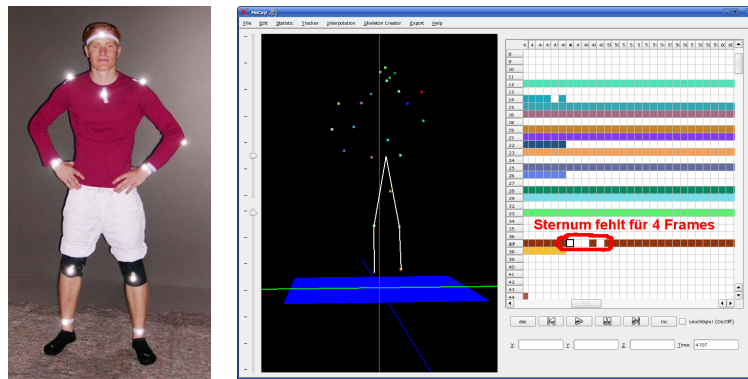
MoCap

File Edit Statistic Tracker Interpolation Skeleton Creator Export Help

8
9
10
11
12
13
14
15
16
17
18
19
20
21
22
23
24
25
26
27
28
29
30
31
32
33
34
35
36
37
38
39
40
41
42
43
44

Sternum fehlt für 4 Frames

dec

inc

Leuchtspur (On/Off)

X: Y: Z: Time: 4707